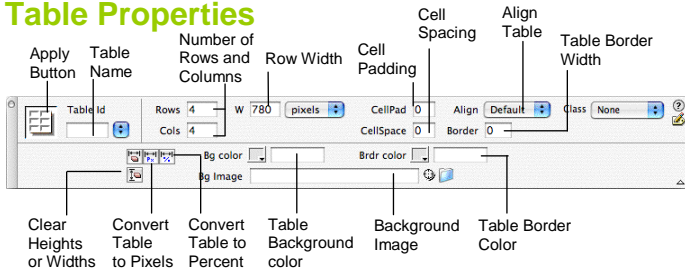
Table Properties

Apply Button

Table Name

Number of Rows and Columns

Row Width

Cell Padding

Cell Spacing

Align Table

Table Border Width

Table Id

Rows 4

Cols 4

W 780 pixels

CellPad 0

CellSpace 0

Align Default

Border 0

Class None

Bg color

Brdr color

Bg Image

Clear Heights or Widths

Convert Table to Pixels

Convert Table to Percent

Table Background color

Background Image

Table Border Color